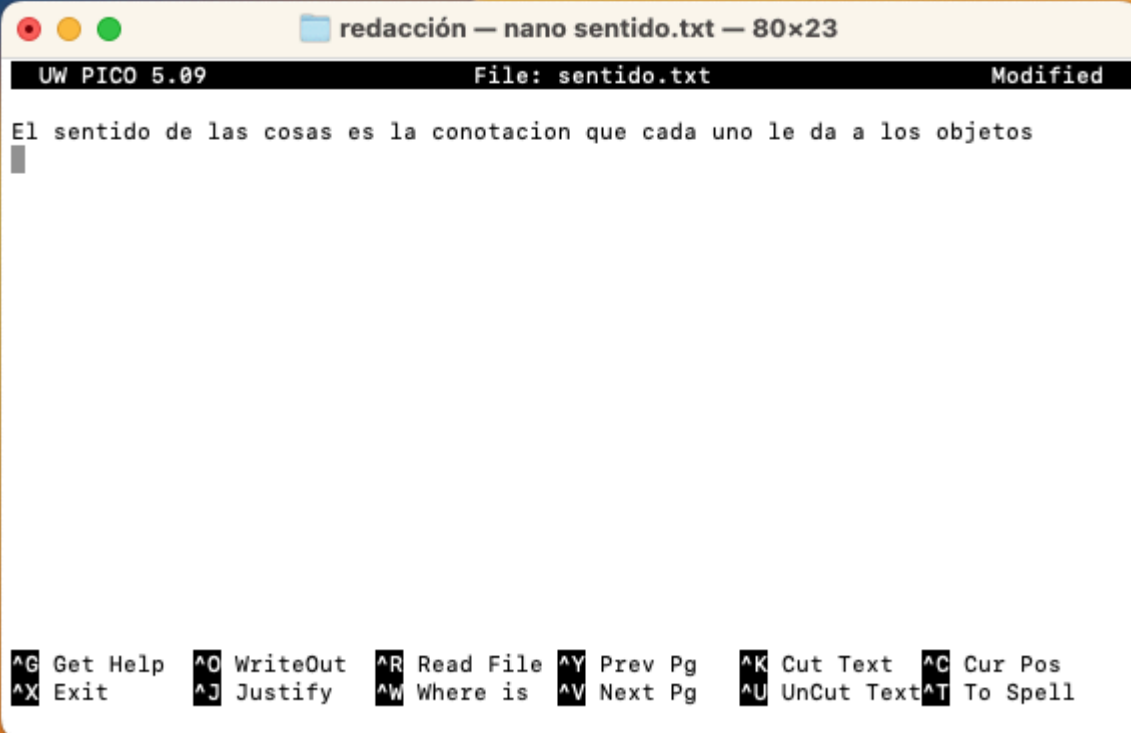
redacción — nano sentido.txt — 80×23

UW PICO 5.09 File: sentido.txt Modified

El sentido de las cosas es la conotacion que cada uno le da a los objetos

^G Get Help ^O WriteOut ^R Read File ^Y Prev Pg ^K Cut Text ^C Cur Pos
^X Exit ^J Justify ^W Where is ^V Next Pg ^U UnCut Text ^T To Spell